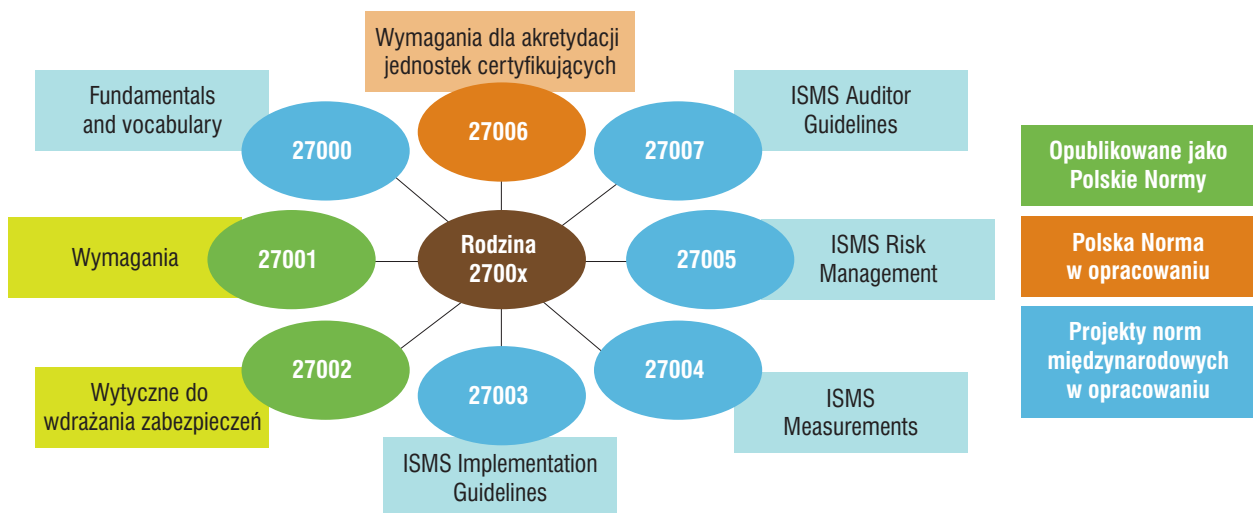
Wymagania dla akretydacji jednostek certyfikujących

27006

Fundamentals and vocabulary

27000

ISMS Auditor Guidelines

27007

Opublikowane jako Polskie Normy

Wymagania

27001

Rodzina 2700x

27005

ISMS Risk Management

Polska Norma w opracowaniu

Projekty norm międzynarodowych w opracowaniu

27002

Wytyczne do wdrażania zabezpieczeń

27003

ISMS Implementation Guidelines

27004

ISMS Measurements